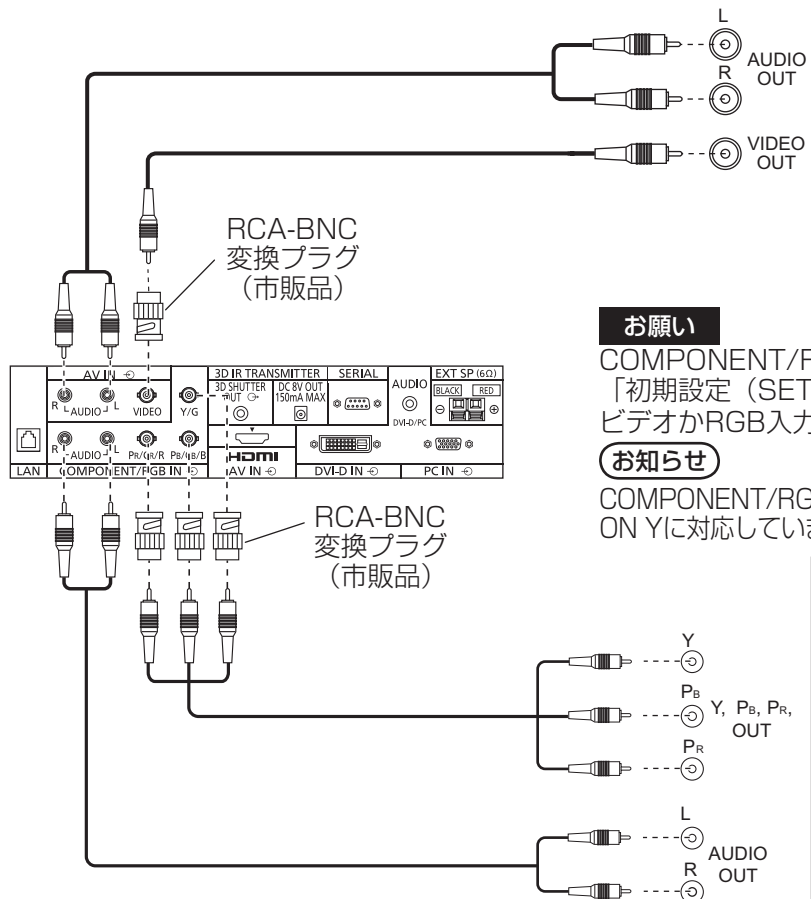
L
AUDIO OUT
R

VIDEO OUT

RCA-BNC
変換プラグ
（市販品）

お願い
COMPONENT/F
「初期設定（SET
ビデオかRGB入力

お知らせ
COMPONENT/RG
ON Yに対応してい

AV IN
R AUDIO L VIDEO
Y/G
3D IR TRANSMITTER
3D SHUTTER OUT
DC 8V OUT 150mA MAX
SERIAL
AUDIO
DVI-D/PC
EXT SP (6Ω)
BLACK RED
AUDIO
PR/CR/R PB/CB/B
HDMI
AV IN
DVI-D IN
PC IN
LAN
COMPONENT/RGB IN

RCA-BNC
変換プラグ
（市販品）

Y
PB
Y, PB, PR, OUT
PR

L
AUDIO OUT
R